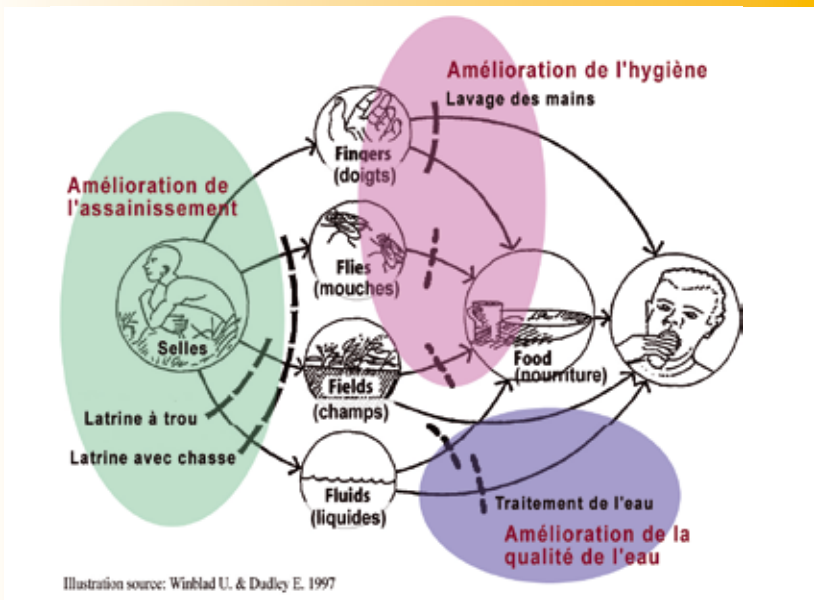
Amélioration de l'hygiène

Lavage des mains

Amélioration de l'assainissement

Fingers (doigts)

Flies (mouches)

Selles

Food (nourriture)

Fields (champs)

Latrine à trou

Latrine avec chasse

Fluids (liquides)

Traitement de l'eau

Amélioration de la qualité de l'eau

Illustration source: Winblad U. & Dudley E. 1997